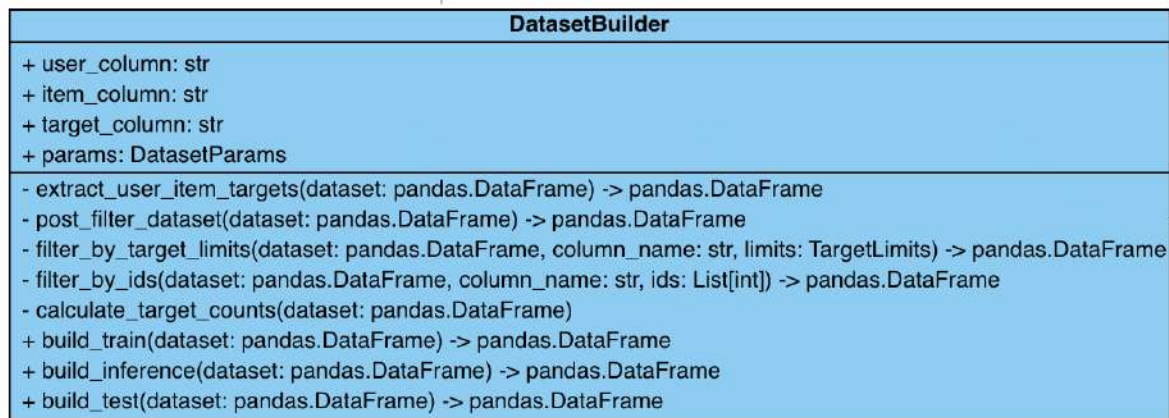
DatasetBuilder

+ user_column: str
+ item_column: str
+ target_column: str
+ params: DatasetParams

- extract_user_item_targets(dataset: pandas.DataFrame) -> pandas.DataFrame
- post_filter_dataset(dataset: pandas.DataFrame) -> pandas.DataFrame
- filter_by_target_limits(dataset: pandas.DataFrame, column_name: str, limits: TargetLimits) -> pandas.DataFrame
- filter_by_ids(dataset: pandas.DataFrame, column_name: str, ids: List[int]) -> pandas.DataFrame
- calculate_target_counts(dataset: pandas.DataFrame)
+ build_train(dataset: pandas.DataFrame) -> pandas.DataFrame
+ build_inference(dataset: pandas.DataFrame) -> pandas.DataFrame
+ build_test(dataset: pandas.DataFrame) -> pandas.DataFrame